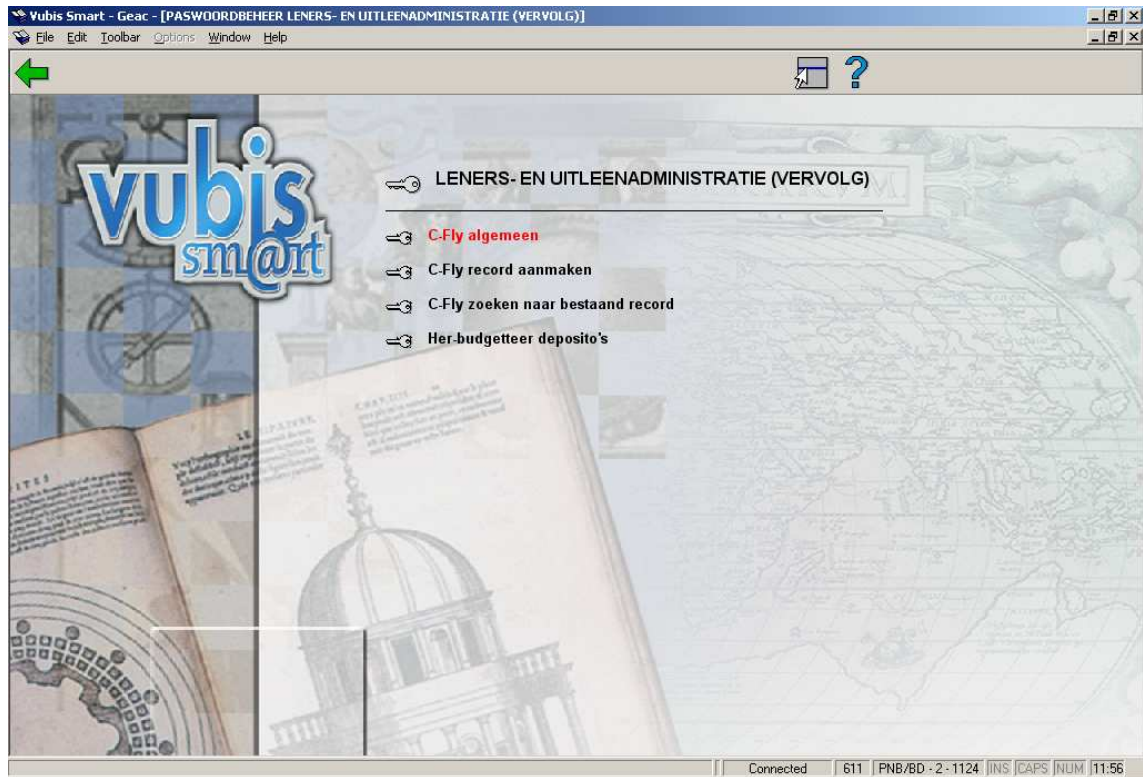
Vubis Smart - Geac - [PASWOORDBEHEER LENERS- EN UITLEENADMINISTRATIE (VERVOLG)]

File Edit Toolbar Options Window Help

vubis sm@rt

LENERS- EN UITLEENADMINISTRATIE (VERVOLG)

C-Fly algemeen

C-Fly record aanmaken

C-Fly zoeken naar bestaand record

Her-budgetteer deposito's

Connected | 611 | PNB/BD - 2 - 1124 | INS | CAPS | NUM | 11:56